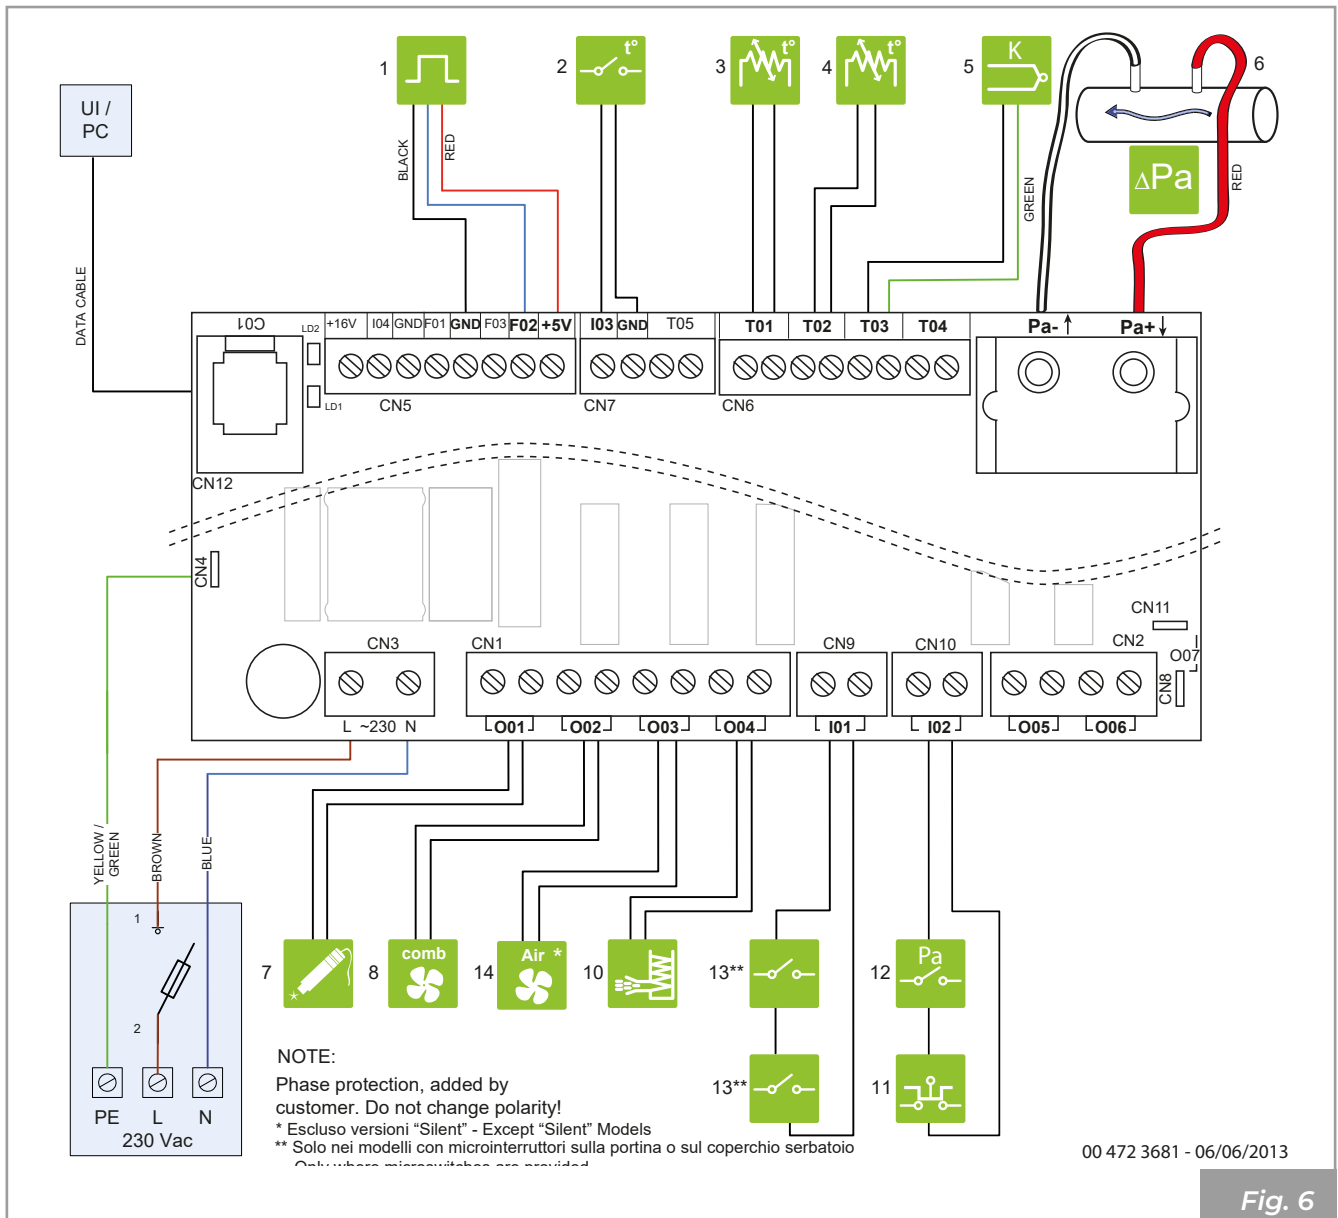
UI / PC

DATA CABLE

1
BLACK
RED
2
3
4
5
K
6
ΔPa
GREEN
RED

C01
LD2
LD1
CN12
+16V
I04
GND
F01
GND
F03
F02
+5V
CN5
I03
GND
T05
CN7
T01
T02
T03
T04
CN6
Pa- ↑
Pa+ ↓

CN4
CN3
L ~230 N
CN1
O01
O02
O03
O04
CN9
I01
CN10
I02
CN11
CN2
O07
CN8
O05
O06

YELLOW / GREEN
BROWN
BLUE

1
2
PE L N
230 Vac

7
8
comb
14
Air *
10
13**
12
Pa
13**
11

NOTE:
Phase protection, added by customer. Do not change polarity!
* Escluso versioni “Silent” - Except “Silent” Models
** Solo nei modelli con microinterruttori sulla portina o sul coperchio serbatoio
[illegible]

00 472 3681 - 06/06/2013

Fig. 6